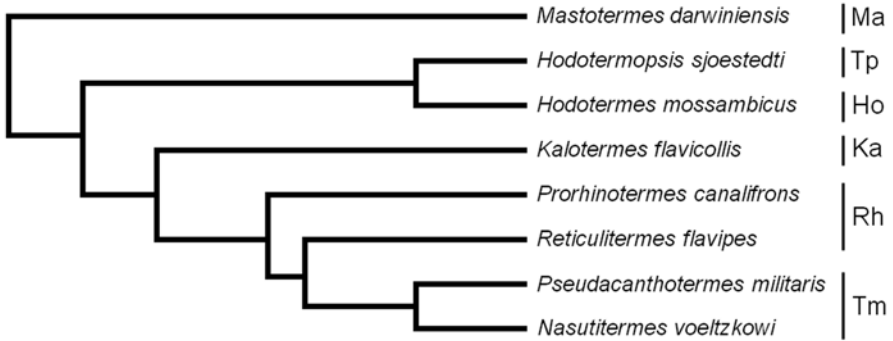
Mastotermes darwiniensis | Ma
Hodotermopsis sjoestedti | Tp
Hodotermes mossambicus | Ho
Kalotermes flavicollis | Ka
Prorhinotermes canalifrons
Reticulitermes flavipes
Rh
Pseudacanthotermes militaris
Nasutitermes voeltzkowi
Tm